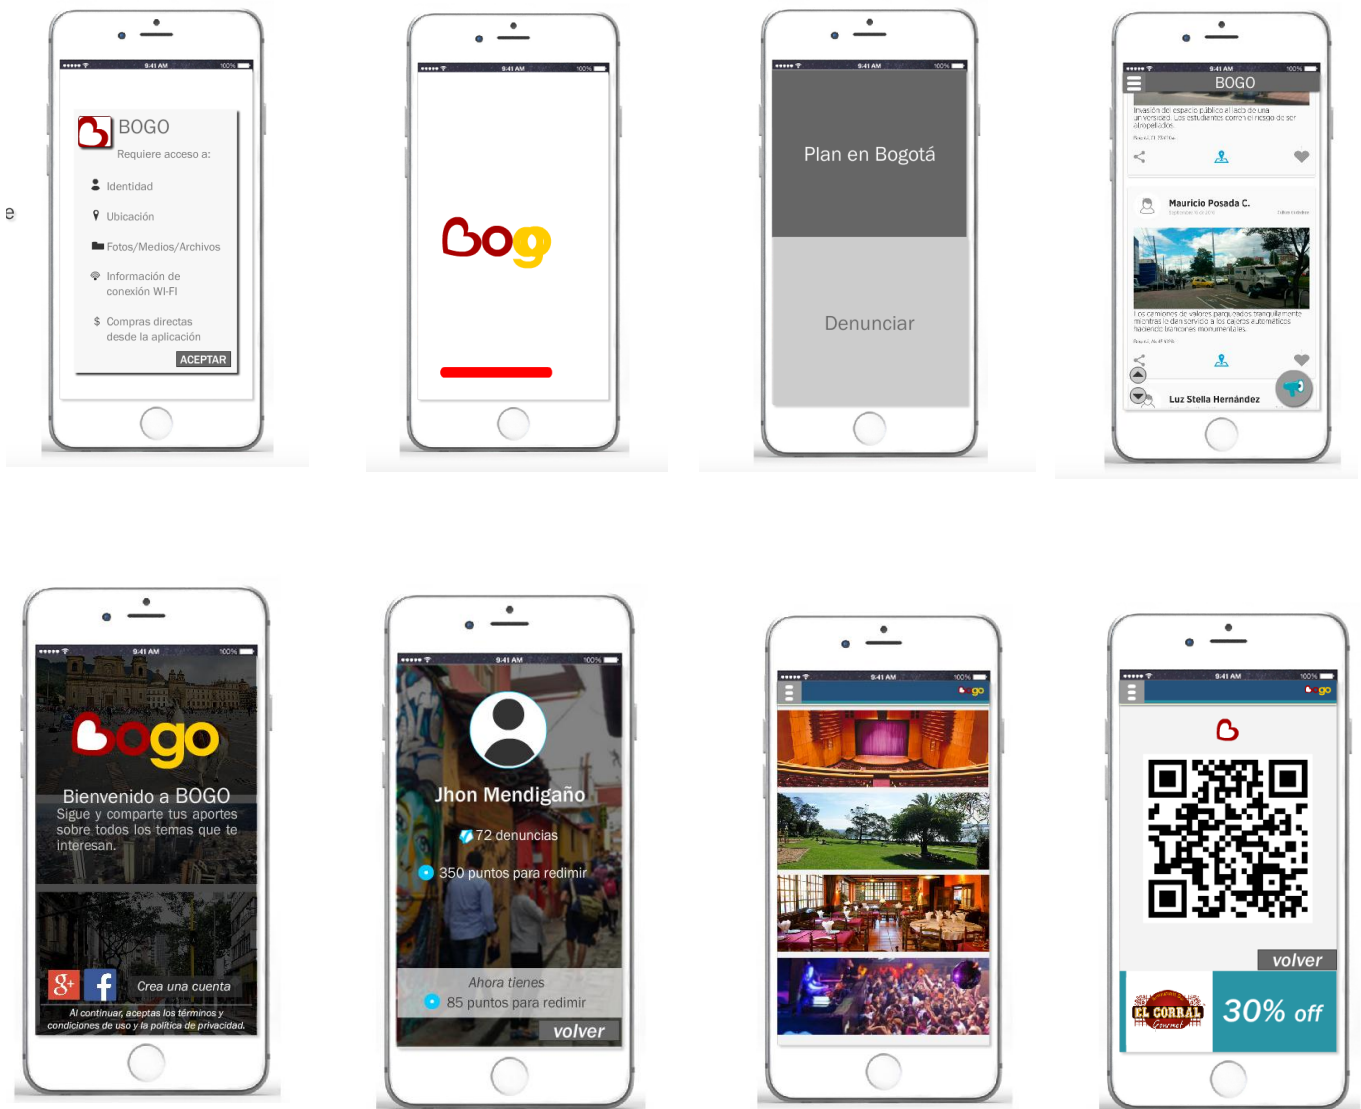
9:41 AM 100%

BOGO
Requiere acceso a:
Identidad
Ubicación
Fotos/Medios/Archivos
Información de conexión WI-FI
$ Compras directas desde la aplicación
ACEPTAR

9:41 AM 100%
Bog

9:41 AM 100%
Plan en Bogotá
Denunciar

9:41 AM 100%
BOGO
Invasión del espacio público al lado de una universidad. Los estudiantes corren el riesgo de ser atropellados.
Mauricio Posada C.
Los camiones de valores parqueados tranquilamente mientras le dan servicio a los cajeros automáticos haciendo trancones monumentales.
Luz Stella Hernández

9:41 AM 100%
bogo
Bienvenido a BOGO
Sigue y comparte tus aportes sobre todos los temas que te interesan.
Crea una cuenta
Al continuar, aceptas los términos y condiciones de uso y la política de privacidad.

9:41 AM 100%
Jhon Mendigaño
72 denuncias
350 puntos para redimir
Ahora tienes
85 puntos para redimir
volver

9:41 AM 100%
bogo

9:41 AM 100%
bogo
volver
EL CORRAL Gourmet
30% off